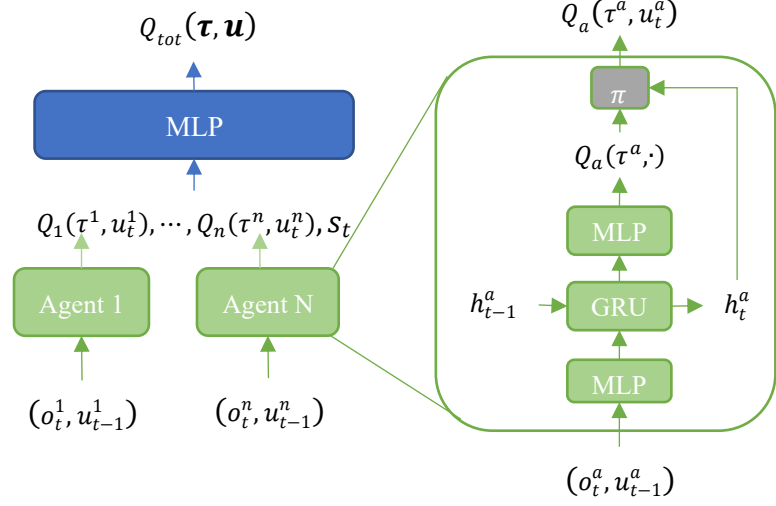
$Q_{tot}(\boldsymbol{\tau}, \boldsymbol{u})$

MLP

$Q_1(\tau^1, u_t^1), \cdots, Q_n(\tau^n, u_t^n), s_t$

Agent 1

Agent N

$(o_t^1, u_{t-1}^1)$

$(o_t^n, u_{t-1}^n)$

$Q_a(\tau^a, u_t^a)$

$\pi$

$Q_a(\tau^a, \cdot)$

MLP

$h_{t-1}^a$

GRU

$h_t^a$

MLP

$(o_t^a, u_{t-1}^a)$